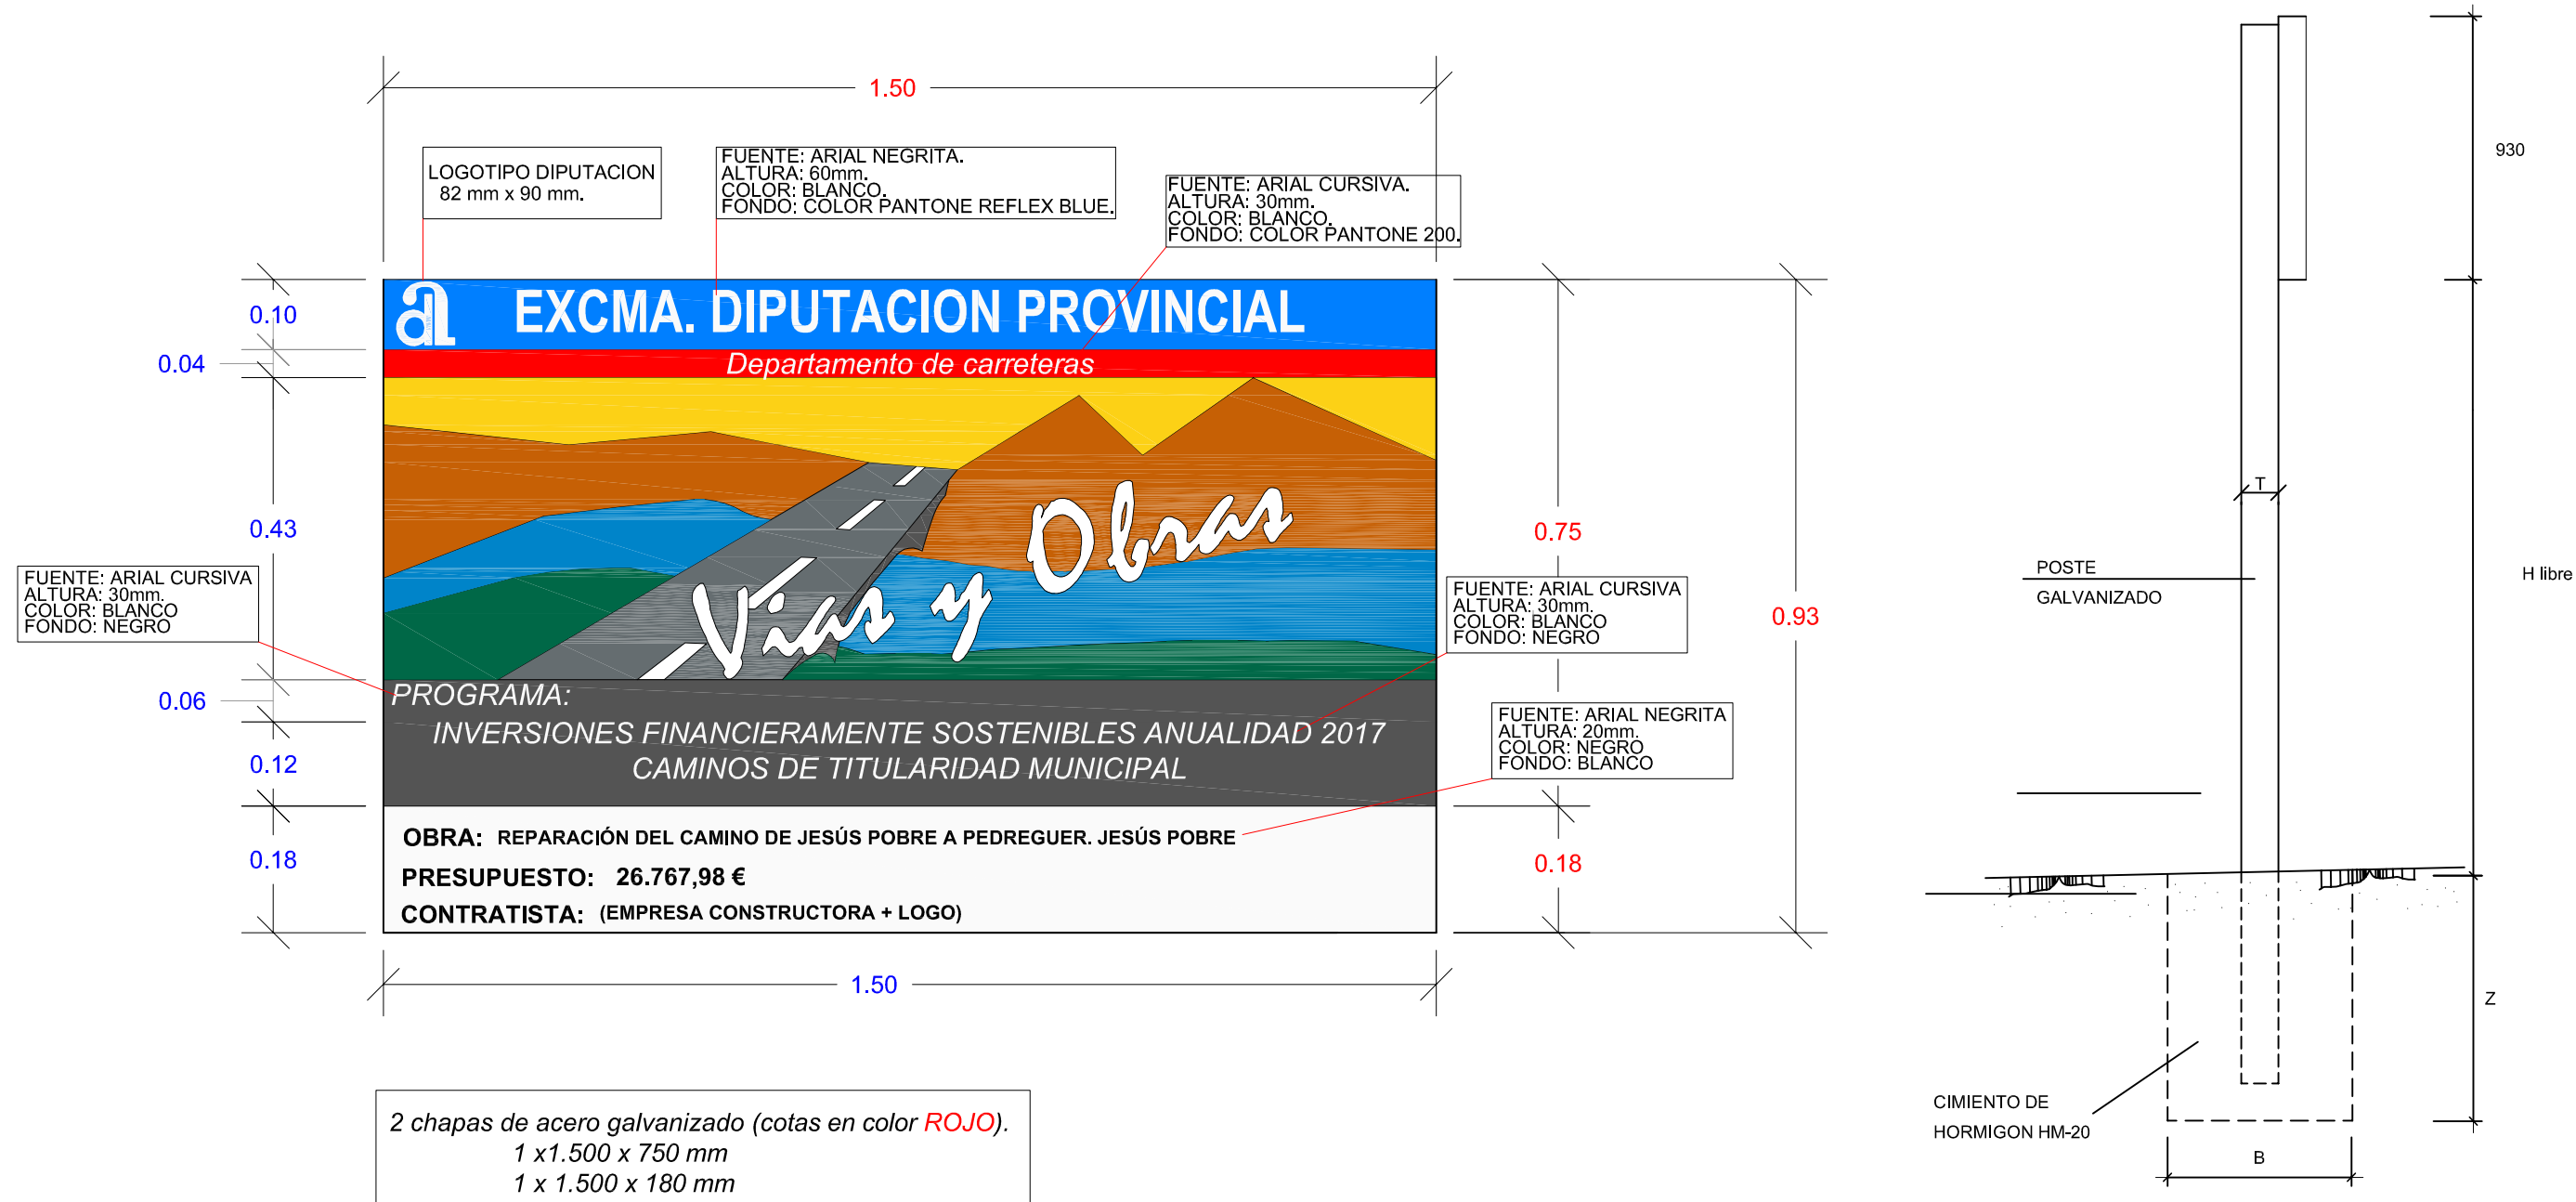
1.50

LOGOTIPO DIPUTACION
82 mm x 90 mm.

FUENTE: ARIAL NEGRITA.
ALTURA: 60mm.
COLOR: BLANCO.
FONDO: COLOR PANTONE REFLEX BLUE.

FUENTE: ARIAL CURSIVA.
ALTURA: 30mm.
COLOR: BLANCO.
FONDO: COLOR PANTONE 200.

EXCMA. DIPUTACION PROVINCIAL
Departamento de carreteras

Vías y Obras

0.10
0.04
0.43
0.06
0.12
0.18

FUENTE: ARIAL CURSIVA
ALTURA: 30mm.
COLOR: BLANCO
FONDO: NEGRO

PROGRAMA:
INVERSIONES FINANCIERAMENTE SOSTENIBLES ANUALIDAD 2017
CAMINOS DE TITULARIDAD MUNICIPAL

FUENTE: ARIAL CURSIVA
ALTURA: 30mm.
COLOR: BLANCO
FONDO: NEGRO

FUENTE: ARIAL NEGRITA
ALTURA: 20mm.
COLOR: NEGRO
FONDO: BLANCO

0.75
0.93
0.18

OBRA: REPARACIÓN DEL CAMINO DE JESÚS POBRE A PEDREGUER. JESÚS POBRE
PRESUPUESTO: 26.767,98 €
CONTRATISTA: (EMPRESA CONSTRUCTORA + LOGO)

1.50

2 chapas de acero galvanizado (cotas en color ROJO).
1 x1.500 x 750 mm
1 x 1.500 x 180 mm

930
T
POSTE
GALVANIZADO
H libre
Z
CIMIENTO DE
HORMIGON HM-20
B